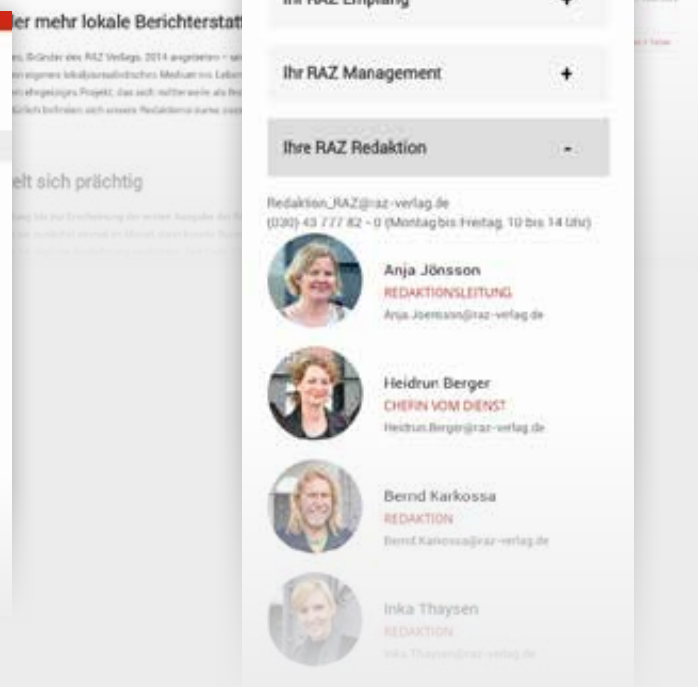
er mehr lokale Berichterstat

es, Gründer des RAZ Verlags, 2014 angetreten – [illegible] eigenes lokaljournalistisches Medium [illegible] ehrgeiziges Projekt, das sich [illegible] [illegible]

elt sich prächtig

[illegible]

Ihr RAZ Empfang +

Ihr RAZ Management +

Ihre RAZ Redaktion -

Redaktion_RAZ@raz-verlag.de
(030) 43 777 82 – 0 (Montag bis Freitag, 10 bis 14 Uhr)

Anja Jönsson
REDAKTIONSLEITUNG
Anja.Joensson@raz-verlag.de

Heidrun Berger
CHEFIN VOM DIENST
Heidrun.Berger@raz-verlag.de

Bernd Karkossa
REDAKTION
Bernd.Karkossa@raz-verlag.de

Inka Thaysen
REDAKTION
Inka.Thaysen@raz-verlag.de

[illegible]